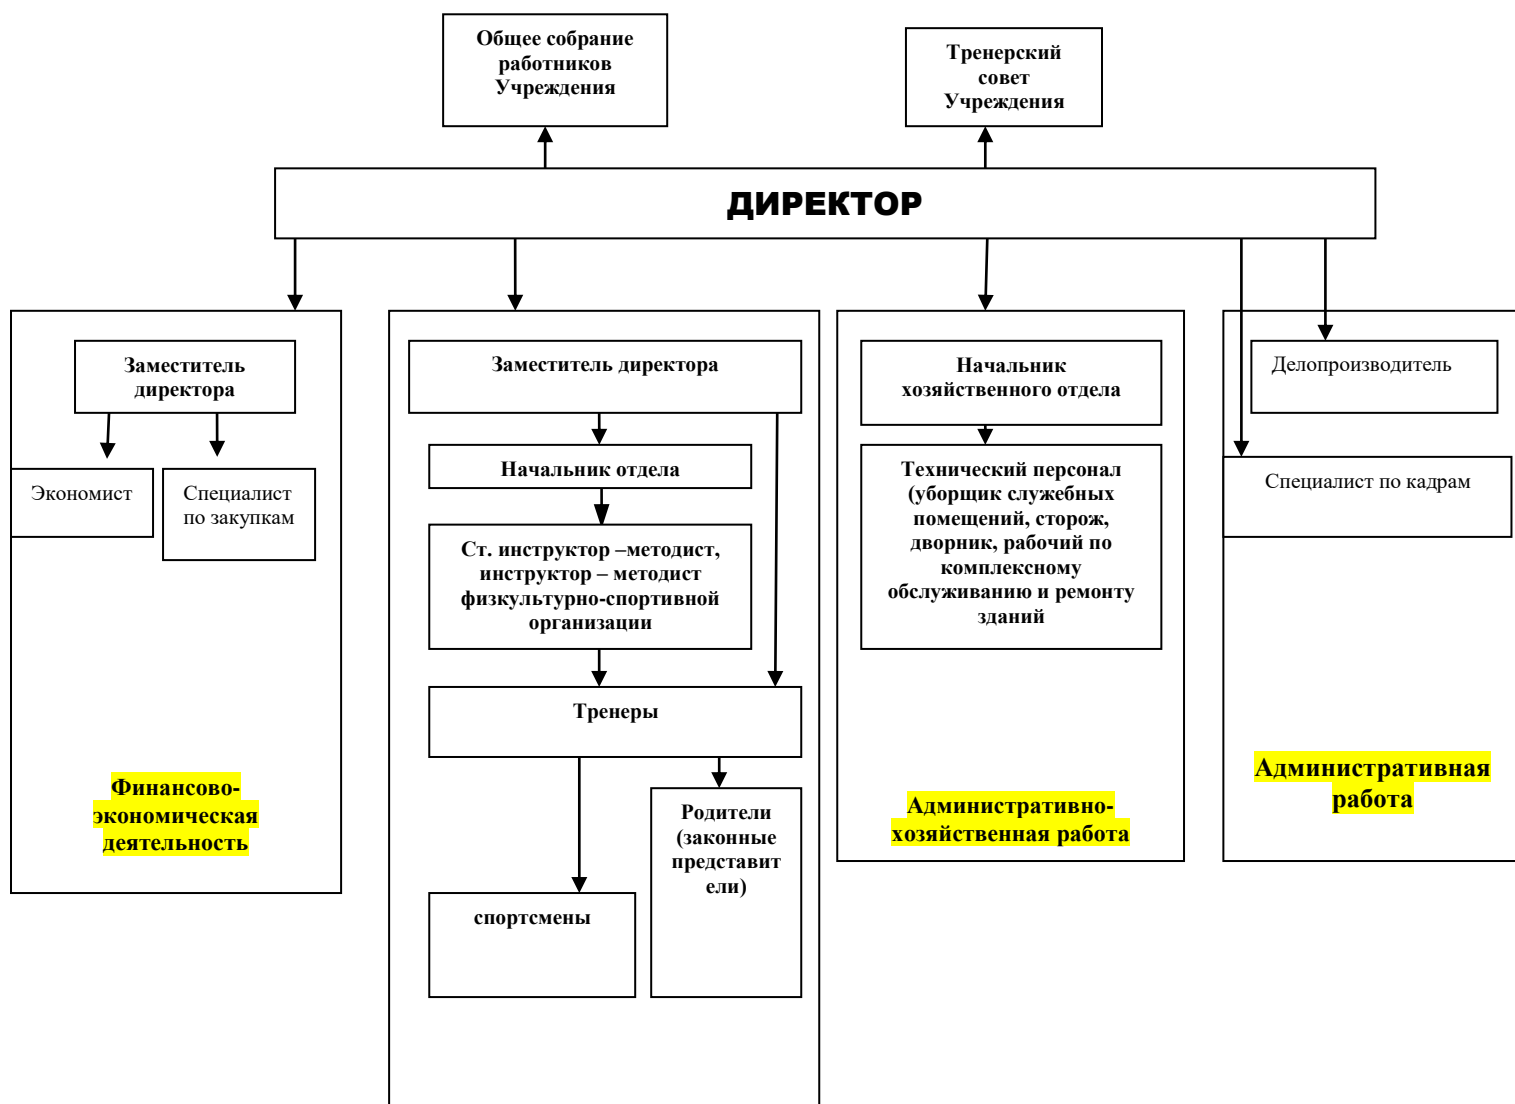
Общее собрание работников Учреждения

Тренерский совет Учреждения

ДИРЕКТОР

Заместитель директора

Экономист

Специалист по закупкам

Финансово-экономическая деятельность

Заместитель директора

Начальник отдела

Ст. инструктор –методист, инструктор – методист физкультурно-спортивной организации

Тренеры

Родители (законные представит ели)

спортсмены

Начальник хозяйственного отдела

Технический персонал (уборщик служебных помещений, сторож, дворник, рабочий по комплексному обслуживанию и ремонту зданий

Административно-хозяйственная работа

Делопроизводитель

Специалист по кадрам

Административная работа